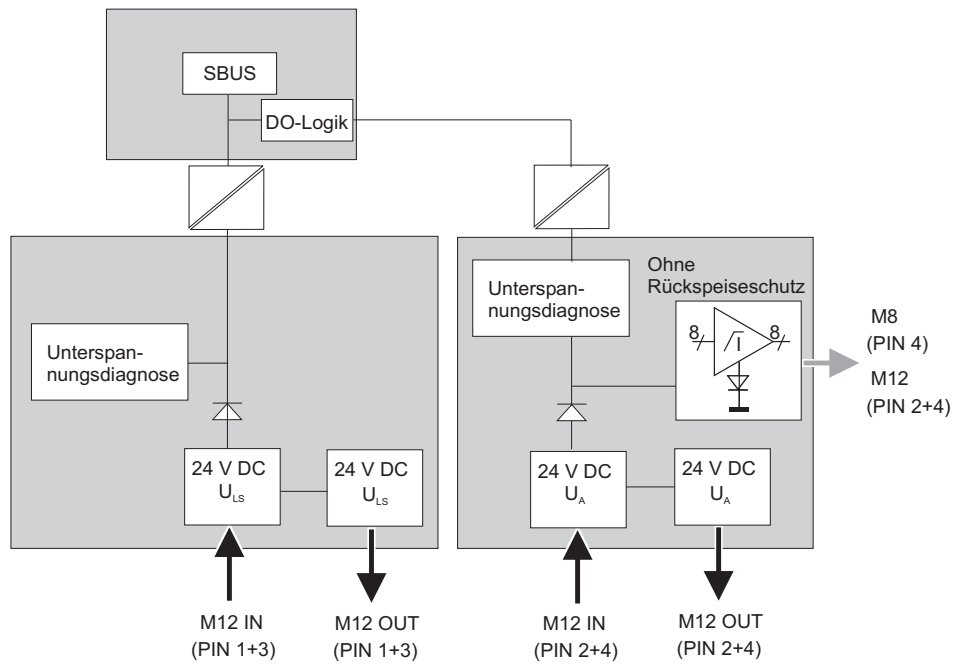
SBUS

DO-Logik

Unterspannungsdiagnose

24 V DC
$U_{LS}$

24 V DC
$U_{LS}$

Unterspannungsdiagnose

Ohne Rückspeiseschutz

8

8

M8
(PIN 4)

M12
(PIN 2+4)

24 V DC
$U_A$

24 V DC
$U_A$

M12 IN
(PIN 1+3)

M12 OUT
(PIN 1+3)

M12 IN
(PIN 2+4)

M12 OUT
(PIN 2+4)